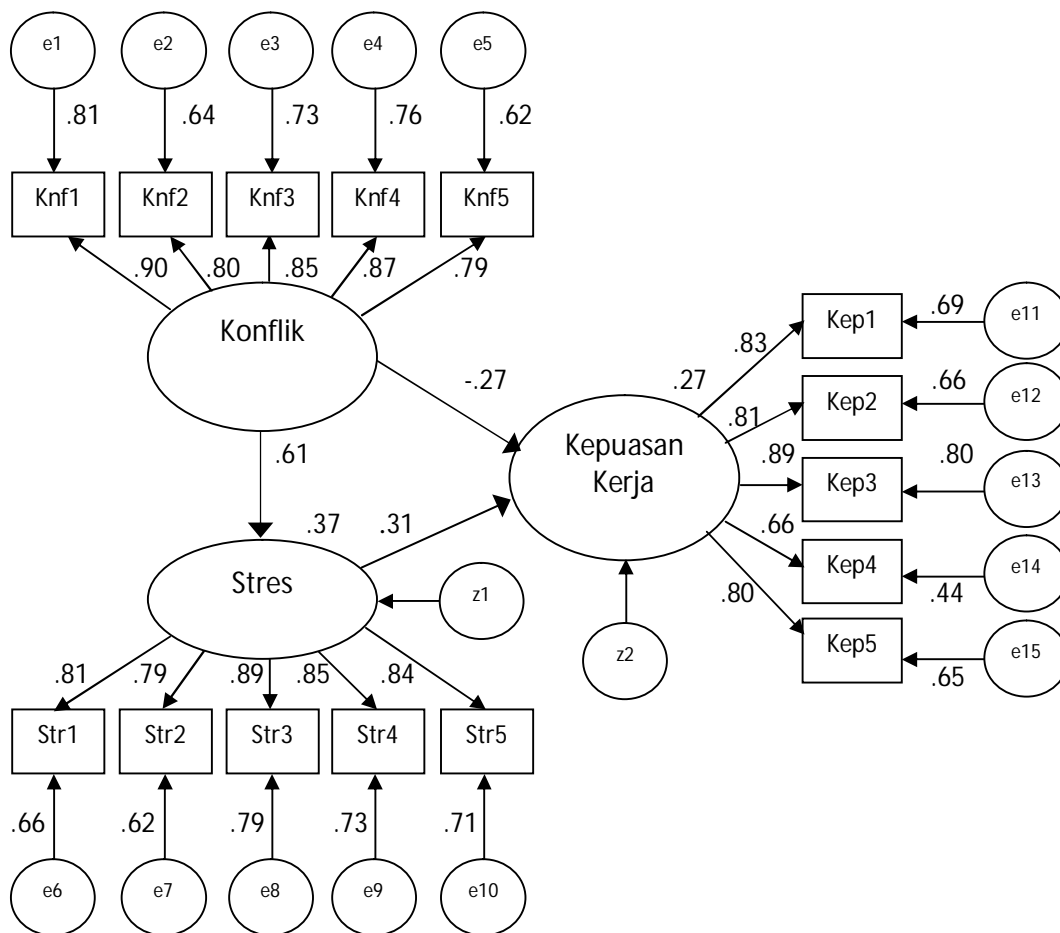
e1
e2
e3
e4
e5
.81
.64
.73
.76
.62
Knf1
Knf2
Knf3
Knf4
Knf5
.90
.80
.85
.87
.79
Konflik
-.27
.61
.37
.31
Stres
z1
.81
.79
.89
.85
.84
Str1
Str2
Str3
Str4
Str5
.66
.62
.79
.73
.71
e6
e7
e8
e9
e10
.27
Kepuasan Kerja
z2
.83
.81
.89
.66
.80
Kep1
Kep2
Kep3
Kep4
Kep5
.69
.66
.80
.44
.65
e11
e12
e13
e14
e15